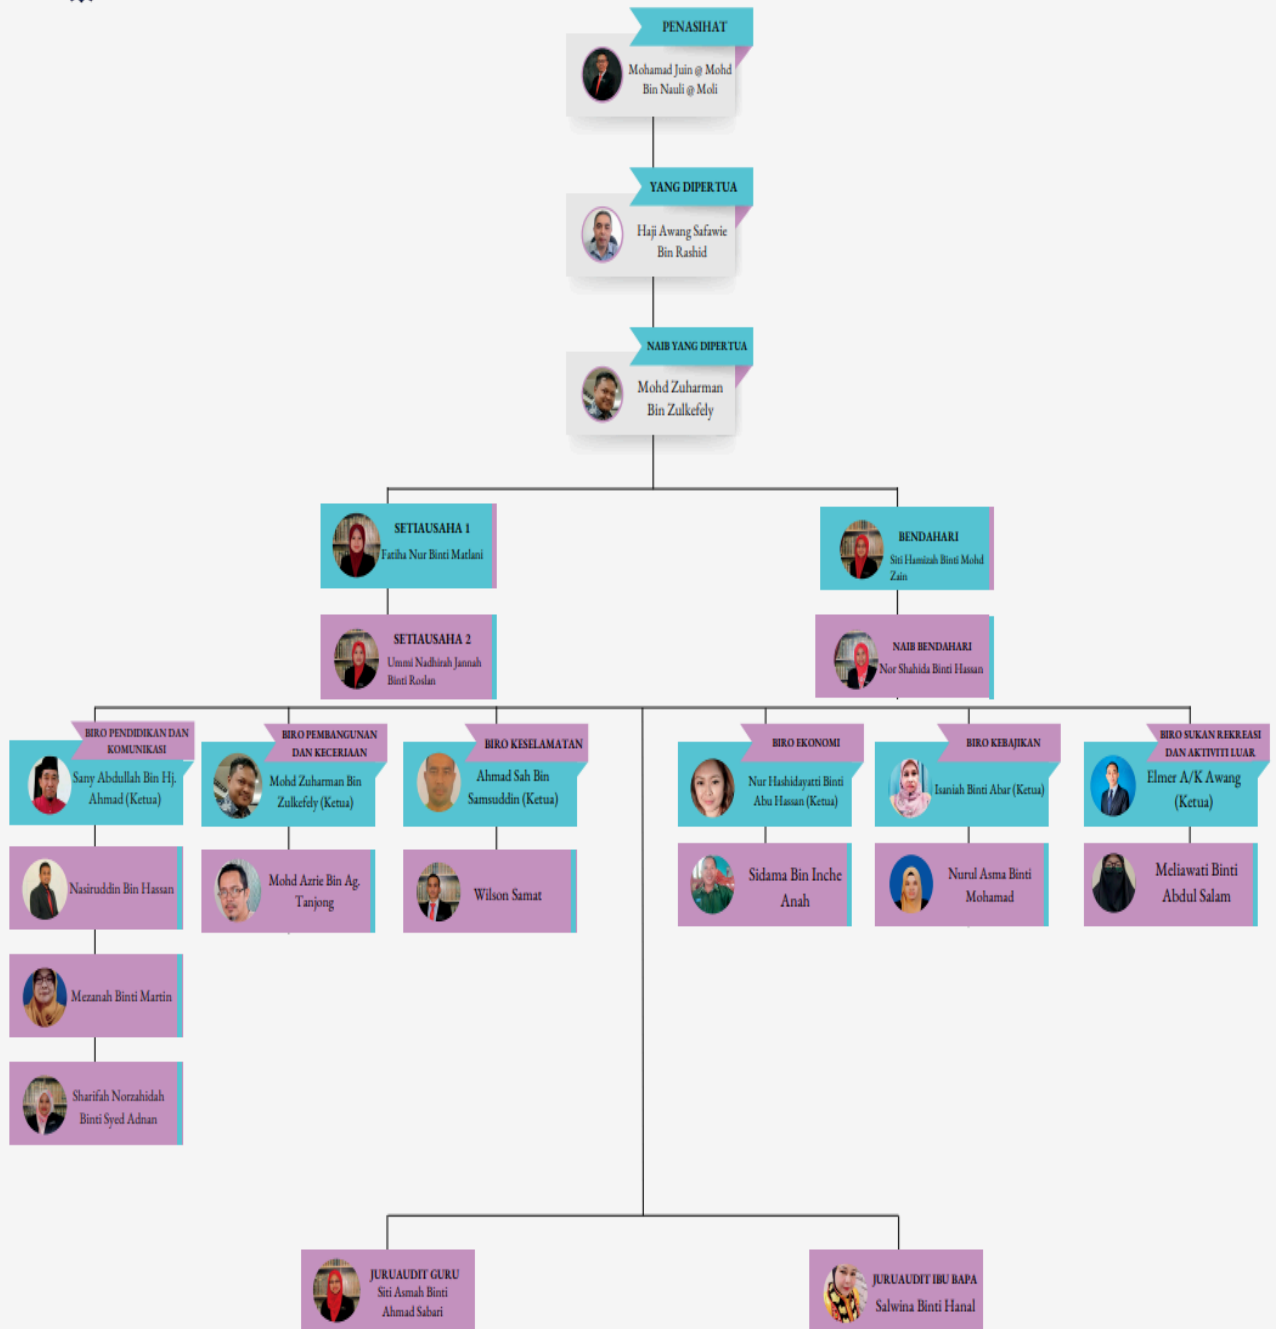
PENASIHAT
Mohamad Juin @ Mohd Bin Nauli @ Moli

YANG DIPERTUA
Haji Awang Safawie Bin Rashid

NAIB YANG DIPERTUA
Mohd Zuharman Bin Zulkefely

SETIAUSAHA 1
Fatiha Nur Binti Matlani

BENDAHARI
Siti Hamizah Binti Mohd Zain

SETIAUSAHA 2
Ummi Nadhirah Jannah Binti Roslan

NAIB BENDAHARI
Nor Shahida Binti Hassan

BIRO PENDIDIKAN DAN KOMUNIKASI
Sany Abdullah Bin Hj. Ahmad (Ketua)
Nasiruddin Bin Hassan
Mezanah Binti Martin
Sharifah Norzahidah Binti Syed Adnan

BIRO PEMBANGUNAN DAN KECERIAAN
Mohd Zuharman Bin Zulkefely (Ketua)
Mohd Azrie Bin Ag. Tanjong

BIRO KESELAMATAN
Ahmad Sah Bin Samsuddin (Ketua)
Wilson Samat

BIRO EKONOMI
Nur Hashidayati Binti Abu Hassan (Ketua)
Sidama Bin Inche Anah

BIRO KEBAJIKAN
Isaniah Binti Abar (Ketua)
Nurul Asma Binti Mohamad

BIRO SUKAN REKREASI DAN AKTIVITI LUAR
Elmer A/K Awang (Ketua)
Meliawati Binti Abdul Salam

JURUAUDIT GURU
Siti Asmah Binti Ahmad Sabari

JURUAUDIT IBU BAPA
Salwina Binti Hanal